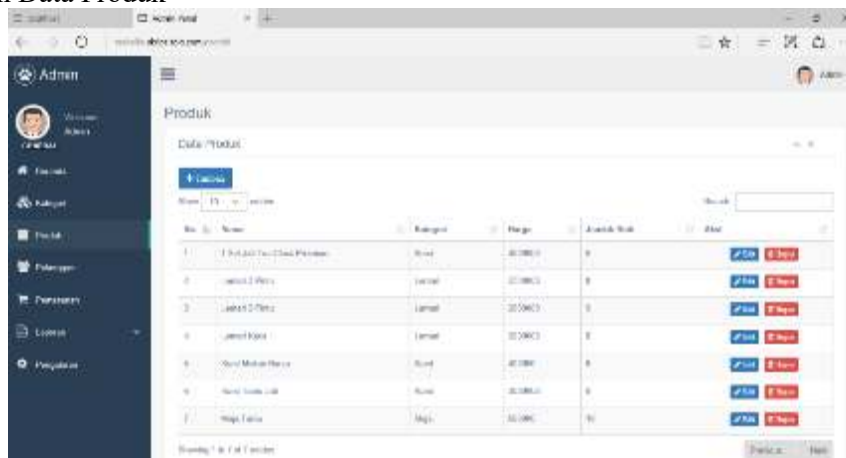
Data Produk

Admin Areal

Admin

Admin

Produk

Data Produk

+ Tambah

Show 10 entries

Search

| No | Nama | Kategori | Harga | Jumlah Stok | Aksi |
|---|---|---|---|---|---|
| 1 | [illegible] | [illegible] | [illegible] | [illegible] | Edit Hapus |
| 2 | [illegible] | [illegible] | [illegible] | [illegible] | Edit Hapus |
| 3 | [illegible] | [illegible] | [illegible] | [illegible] | Edit Hapus |
| 4 | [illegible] | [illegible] | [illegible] | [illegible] | Edit Hapus |
| 5 | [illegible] | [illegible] | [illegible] | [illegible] | Edit Hapus |
| 6 | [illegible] | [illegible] | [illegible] | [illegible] | Edit Hapus |
| 7 | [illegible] | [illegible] | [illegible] | 10 | Edit Hapus |

Showing 1 to 7 of 7 entries

Previous Next